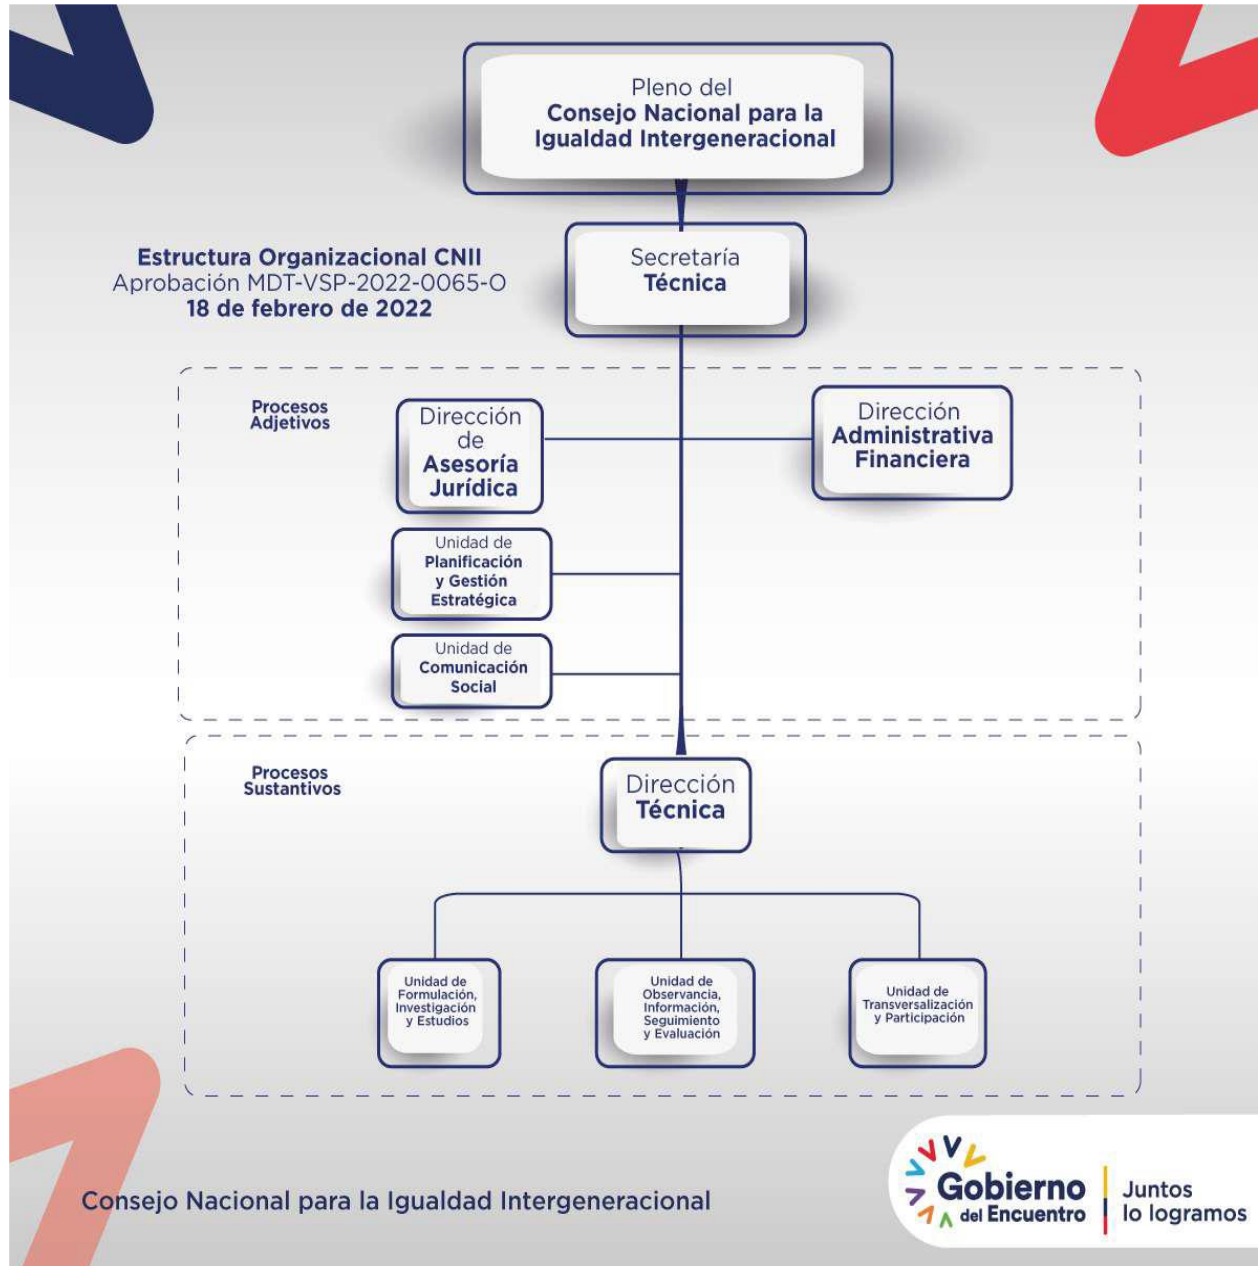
Pleno del
Consejo Nacional para la Igualdad Intergeneracional

Estructura Organizacional CNII
Aprobación MDT-VSP-2022-0065-O
18 de febrero de 2022

Secretaría
Técnica

Procesos Adjetivos

Dirección de Asesoría Jurídica

Dirección Administrativa Financiera

Unidad de Planificación y Gestión Estratégica

Unidad de Comunicación Social

Procesos Sustantivos

Dirección Técnica

Unidad de Formulación, Investigación y Estudios

Unidad de Observancia, Información, Seguimiento y Evaluación

Unidad de Transversalización y Participación

Consejo Nacional para la Igualdad Intergeneracional

Gobierno del Encuentro

Juntos lo logramos